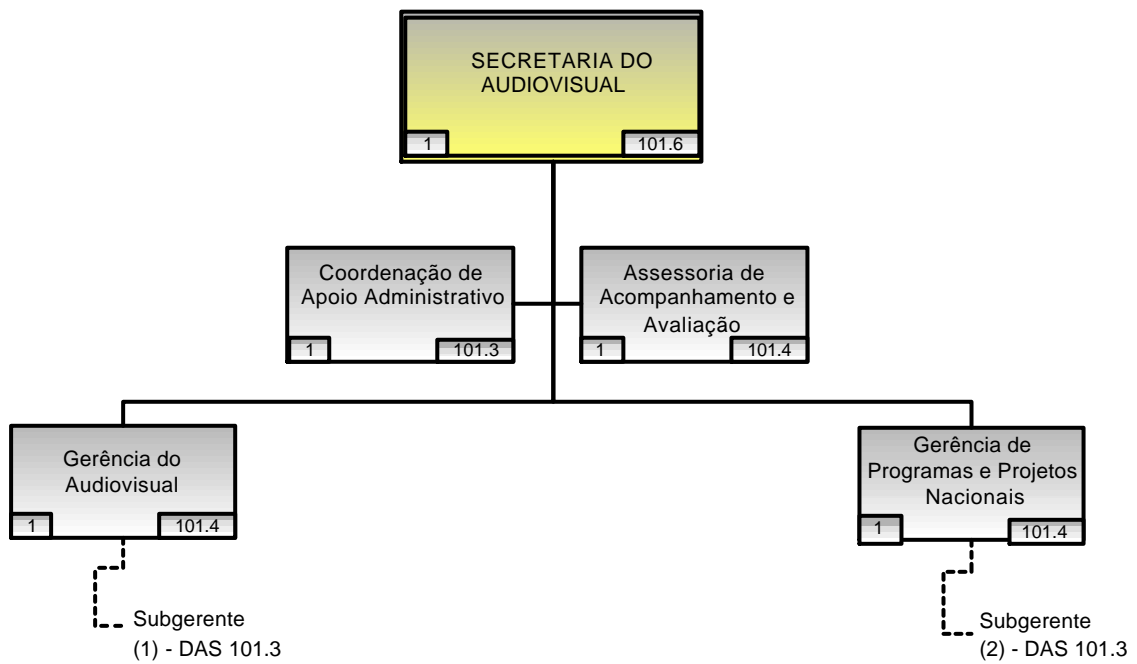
SECRETARIA DO AUDIOVISUAL

1

101.6

Coordenação de Apoio Administrativo

1

101.3

Assessoria de Acompanhamento e Avaliação

1

101.4

Gerência do Audiovisual

1

101.4

Subgerente (1) - DAS 101.3

Gerência de Programas e Projetos Nacionais

1

101.4

Subgerente (2) - DAS 101.3